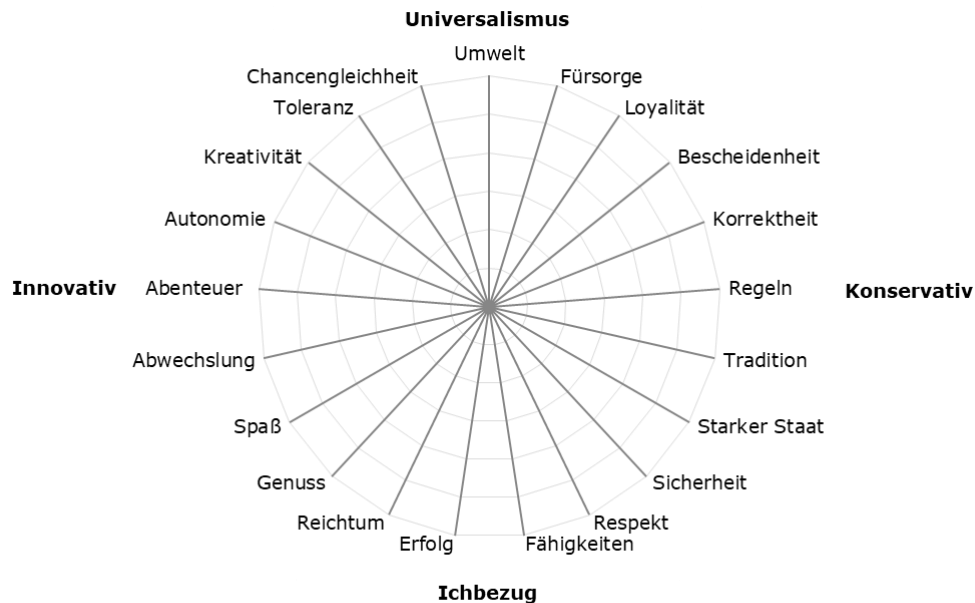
Universalismus

Umwelt
Fürsorge
Loyalität
Bescheidenheit
Korrektheit
Regeln
Tradition
Starker Staat
Sicherheit
Respekt
Fähigkeiten
Erfolg
Reichtum
Genuss
Spaß
Abwechslung
Abenteuer
Autonomie
Kreativität
Toleranz
Chancengleichheit

Konservativ

Ichbezug

Innovativ